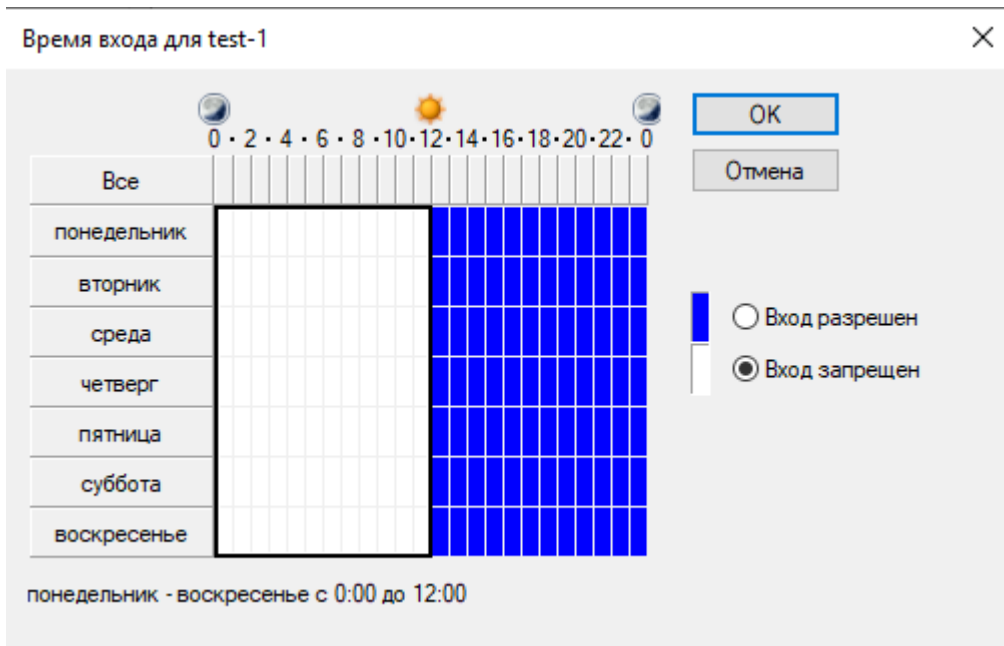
Время входа для test-1

×

0 • 2 • 4 • 6 • 8 • 10 • 12 • 14 • 16 • 18 • 20 • 22 • 0

Все
понедельник
вторник
среда
четверг
пятница
суббота
воскресенье

OK
Отмена

Вход разрешен
Вход запрещен

понедельник - воскресенье с 0:00 до 12:00